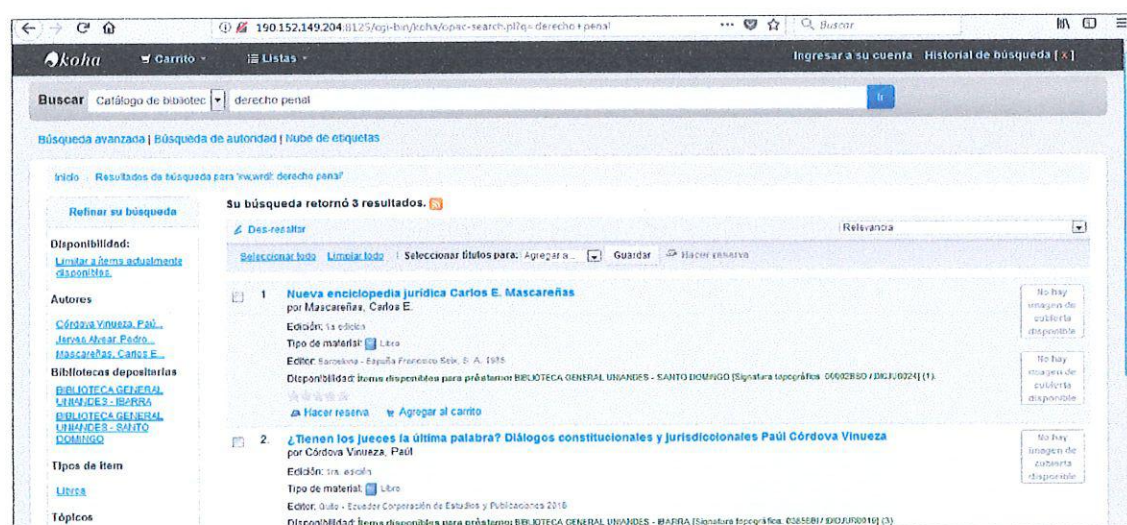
190.152.149.204:8125/cgi-bin/koha/opac-search.pl?q=derecho+penal

Buscar

koha Carrito Listas

Ingresar a su cuenta Historial de búsqueda [x]

Buscar Catálogo de bibliotec derecho penal Ir

Búsqueda avanzada | Búsqueda de autoridad | Nube de etiquetas

Inicio › Resultados de búsqueda para 'kw,wrdl: derecho penal'

Refinar su búsqueda

Disponibilidad:
Limitar a ítems actualmente disponibles.

Autores
Córdova Vinueza, Paúl...
Jarvas Alvear, Pedro...
Mascareñas, Carlos E...

Bibliotecas depositarias
BIBLIOTECA GENERAL UNIANDES - IBARRA
BIBLIOTECA GENERAL UNIANDES - SANTO DOMINGO

Tipos de ítem
Libros

Tópicos

Su búsqueda retornó 3 resultados.

Des-resaltar

Relevancia

Seleccionar todo Limpiar todo | Seleccionar títulos para: Agregar a... Guardar Hacer reserva

1 Nueva enciclopedia jurídica Carlos E. Mascareñas
por Mascareñas, Carlos E.
Edición: 1a edición
Tipo de material: Libro
Editor: Barcelona - España Francisco Seix, S. A. 1985
Disponibilidad: Ítems disponibles para préstamo: BIBLIOTECA GENERAL UNIANDES - SANTO DOMINGO [Signatura topográfica: 00002BSD / DIGJUD024] (1).
Hacer reserva Agregar al carrito

No hay imagen de cubierta disponible

No hay imagen de cubierta disponible

2. ¿Tienen los jueces la última palabra? Diálogos constitucionales y jurisdiccionales Paúl Córdova Vinueza
por Córdova Vinueza, Paúl
Edición: 1ra. edición
Tipo de material: Libro
Editor: Quito - Ecuador Corporación de Estudios y Publicaciones 2016
Disponibilidad: Ítems disponibles para préstamo: BIBLIOTECA GENERAL UNIANDES - IBARRA [Signatura topográfica: 0365EBI / DIGJUR0010] (3).

No hay imagen de cubierta disponible